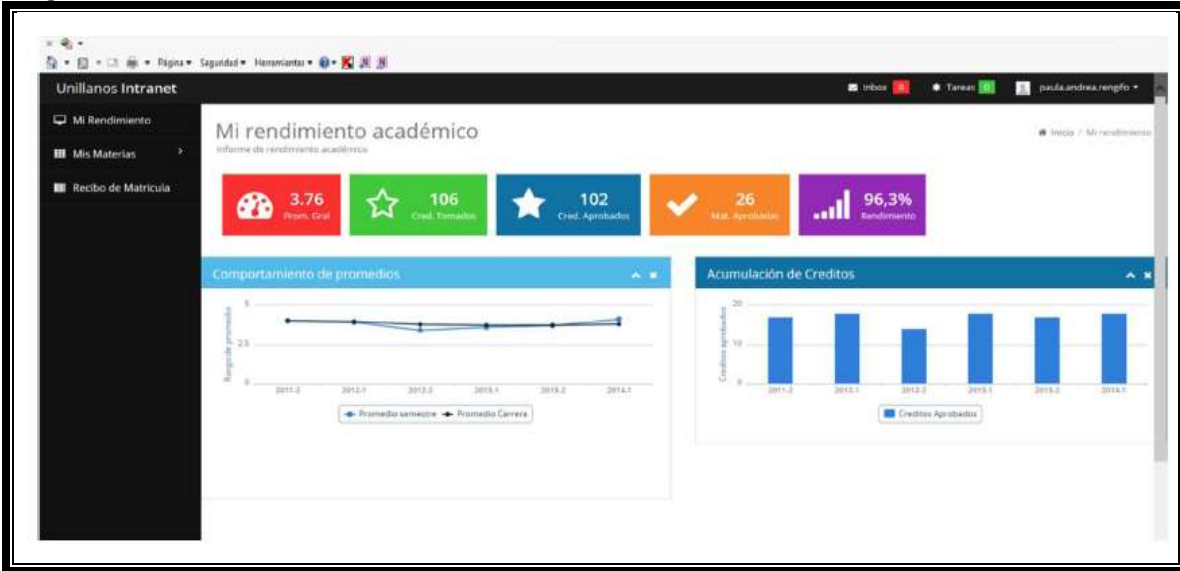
Página ▾ Seguridad ▾ Herramientas ▾

Unillanos Intranet

Inbox 0 Tareas 0 paula.andrea.rengifo ▾

Mi Rendimiento
Mis Materias
Recibo de Matricula

Mi rendimiento académico
Informe de rendimiento académico

Inicio / Mi rendimiento

3.76
Prom. Gral

106
Cred. Tomados

102
Cred. Aprobados

26
Mat. Aprobadas

96,3%
Rendimiento

Comportamiento de promedios

5
2.5
0
Rango de promedio
2011-2 2012-1 2012-2 2013-1 2013-2 2014-1

Promedio semestre Promedio Carrera

Acumulación de Creditos

20
10
0
Creditos aprobados
2011-2 2012-1 2012-2 2013-1 2013-2 2014-1

Creditos Aprobados